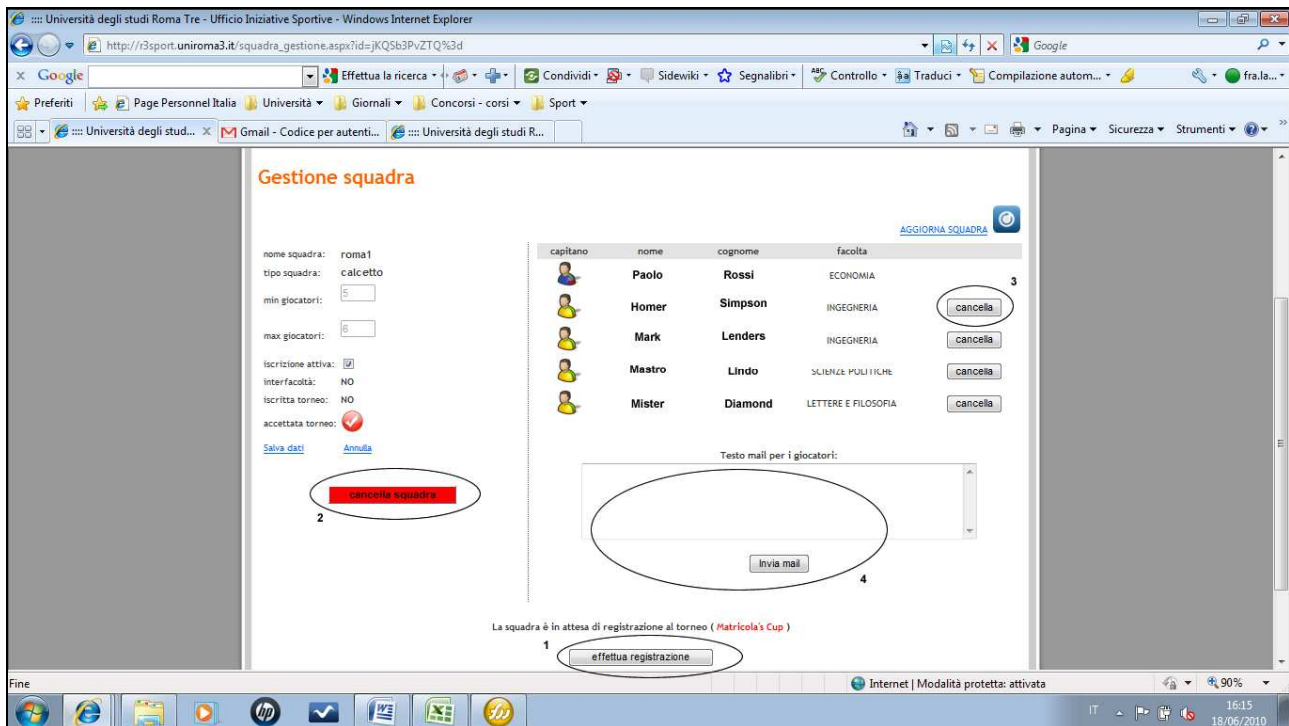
:::: Università degli studi Roma Tre - Ufficio Iniziative Sportive - Windows Internet Explorer

http://r3sport.uniroma3.it/squadra_gestione.aspx?id=jKQSb3PvZTQ%3d

Google

Google

Effettua la ricerca · Condividi · Sidewiki · Segnalibri · Controllo · Traduci · Compilazione autom... · fra.la...

Preferiti | Page Personnel Italia | Università | Giornali | Concorsi - corsi | Sport

:::: Università degli stud... | Gmail - Codice per autenti... | :::: Università degli studi R...

Pagina · Sicurezza · Strumenti

Gestione squadra

AGGIORNA SQUADRA

nome squadra: roma1
tipo squadra: calcetto
min giocatori: 5
max giocatori: 6
iscrizione attiva:
interfacoltà: NO
iscritta torneo: NO
accettata torneo:

Salva dati Annulla

cancella squadra

2

| capitano | nome | cognome | facolta | |
|---|---|---|---|---|
| | Paolo | Rossi | ECONOMIA | 3 |
| | Homer | Simpson | INGEGNERIA | cancella |
| | Mark | Lenders | INGEGNERIA | cancella |
| | Mastro | Lindo | SCIENZE POLITICHE | cancella |
| | Mister | Diamond | LETTERE E FILOSOFIA | cancella |

Testo mail per i giocatori:

Invia mail

4

La squadra è in attesa di registrazione al torneo ( Matricola's Cup )

1

effettua registrazione

Fine

Internet | Modalità protetta: attivata

90%

IT

16:15
18/06/2010